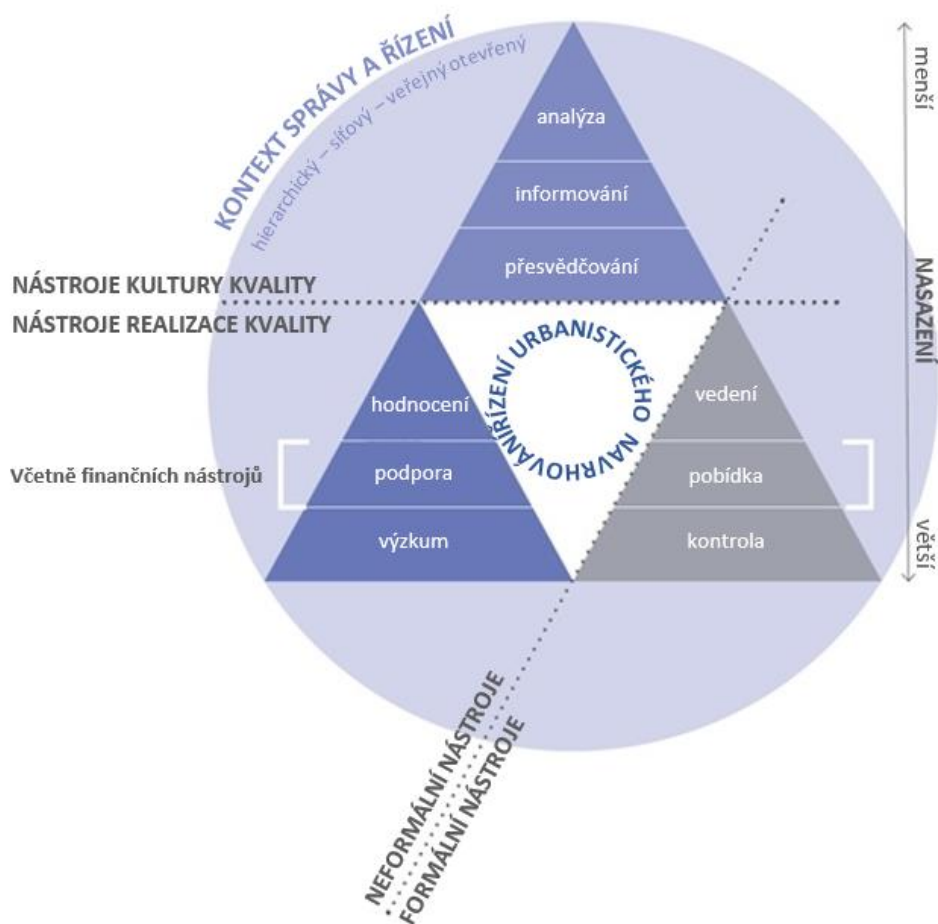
KONTEXT SPRÁVY A ŘÍZENÍ
hierarchický – síťový – veřejný otevřený

menší

NASAZENÍ

větší

analýza

informování

přesvědčování

NÁSTROJE KULTURY KVALITY

NÁSTROJE REALIZACE KVALITY

ŘÍZENÍ URBANISTICKÉHO NAVRHOVÁNÍ

hodnocení

podpora

výzkum

vedení

pobídka

kontrola

Včetně finančních nástrojů

NEFORMÁLNÍ NÁSTROJE

FORMÁLNÍ NÁSTROJE